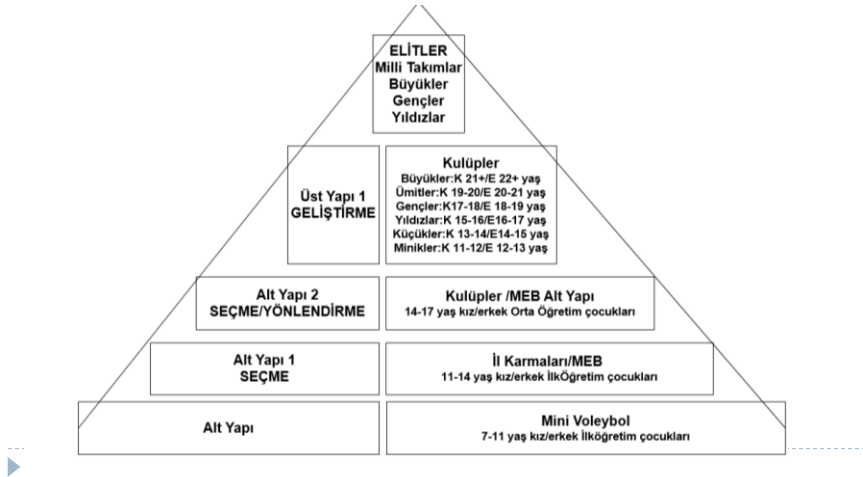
ELİTLER
Milli Takımlar
Büyükler
Gençler
Yıldızlar

Üst Yapı 1
GELİŞTİRME

Kulüpler
Büyükler:K 21+/E 22+ yaş
Ümitler:K 19-20/E 20-21 yaş
Gençler:K17-18/E 18-19 yaş
Yıldızlar:K 15-16/E16-17 yaş
Küçükler:K 13-14/E14-15 yaş
Minikler:K 11-12/E 12-13 yaş

Alt Yapı 2
SEÇME/YÖNLENDİRME

Kulüpler /MEB Alt Yapı
14-17 yaş kız/erkek Orta Öğretim çocukları

Alt Yapı 1
SEÇME

İl Karmaları/MEB
11-14 yaş kız/erkek İlkÖğretim çocukları

Alt Yapı

Mini Voleybol
7-11 yaş kız/erkek İlköğretim çocukları